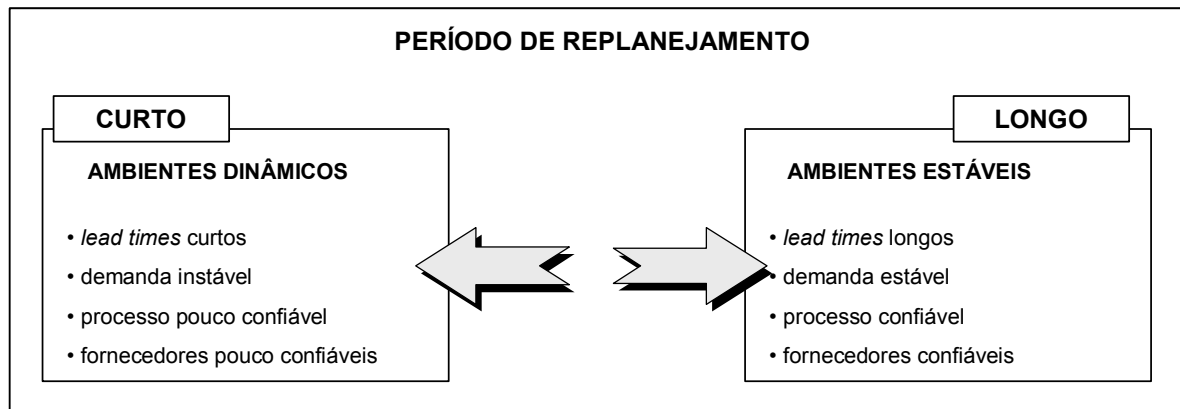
PERÍODO DE REPLANEJAMENTO

CURTO

AMBIENTES DINÂMICOS

• lead times curtos
• demanda instável
• processo pouco confiável
• fornecedores pouco confiáveis

LONGO

AMBIENTES ESTÁVEIS

• lead times longos
• demanda estável
• processo confiável
• fornecedores confiáveis